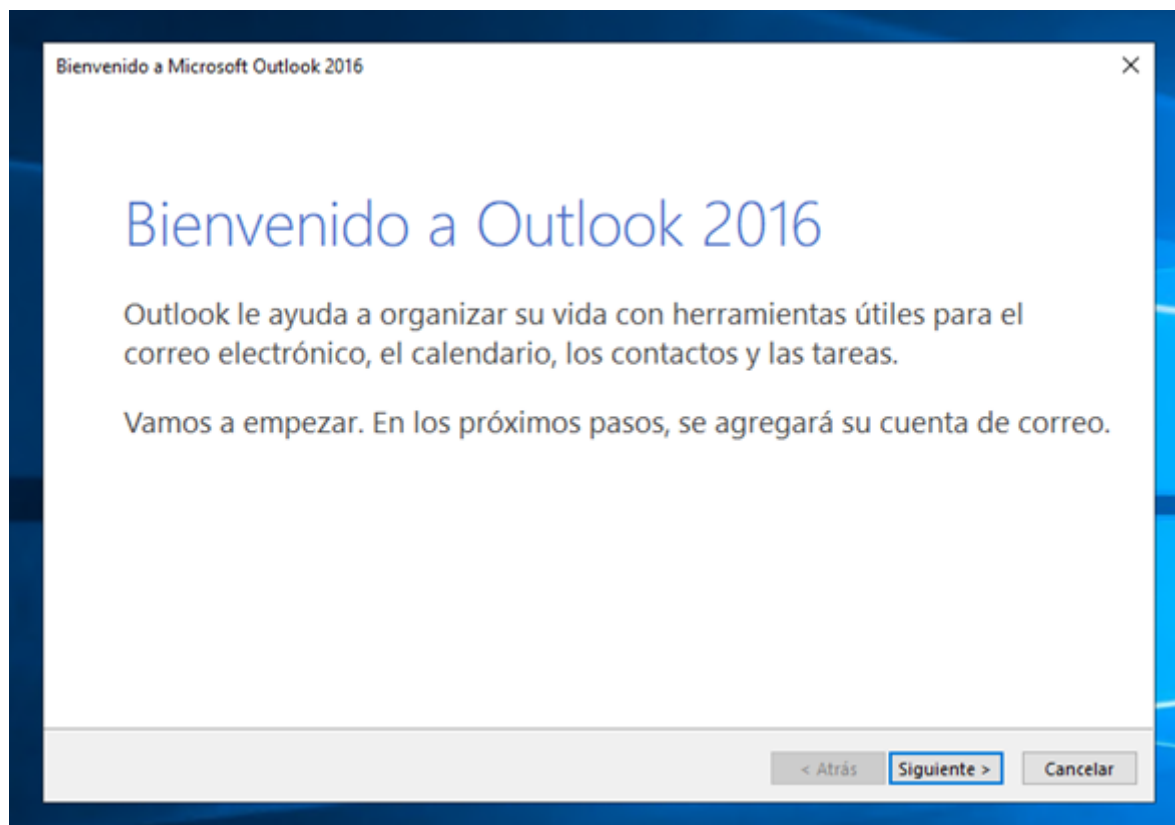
Bienvenido a Microsoft Outlook 2016

Bienvenido a Outlook 2016

Outlook le ayuda a organizar su vida con herramientas útiles para el correo electrónico, el calendario, los contactos y las tareas.

Vamos a empezar. En los próximos pasos, se agregará su cuenta de correo.

< Atrás
Siguiente >
Cancelar